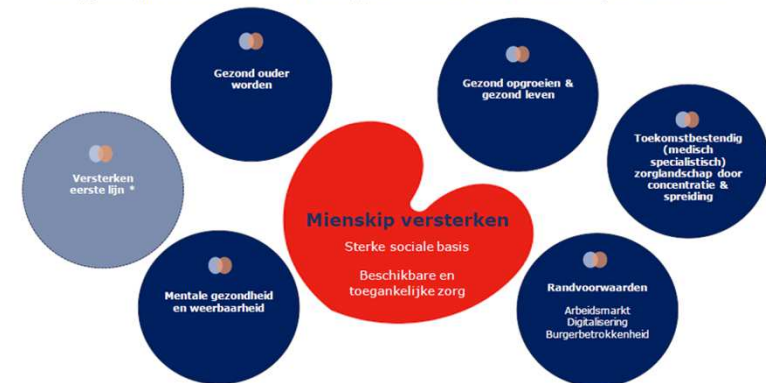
Gezond ouder worden

Gezond opgroeien & gezond leven

Versterken eerste lijn *

Toekomstbestendig (medisch specialistisch) zorglandschap door concentratie & spreiding

Mienskip versterken

Sterke sociale basis

Beschikbare en toegankelijke zorg

Mentale gezondheid en weerbaarheid

Randvoorwaarden

Arbeidsmarkt
Digitalisering
Burgerbetrokkenheid